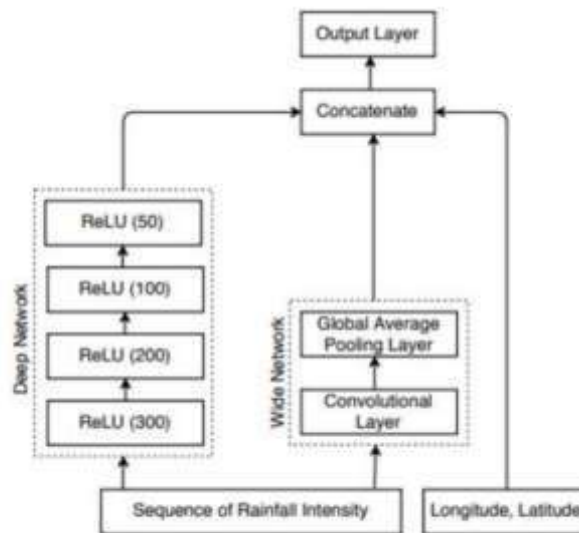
Output Layer

Concatenate

Deep Network

ReLU (50)

ReLU (100)

ReLU (200)

ReLU (300)

Wide Network

Global Average Pooling Layer

Convolutional Layer

Sequence of Rainfall Intensity

Longitude, Latitude